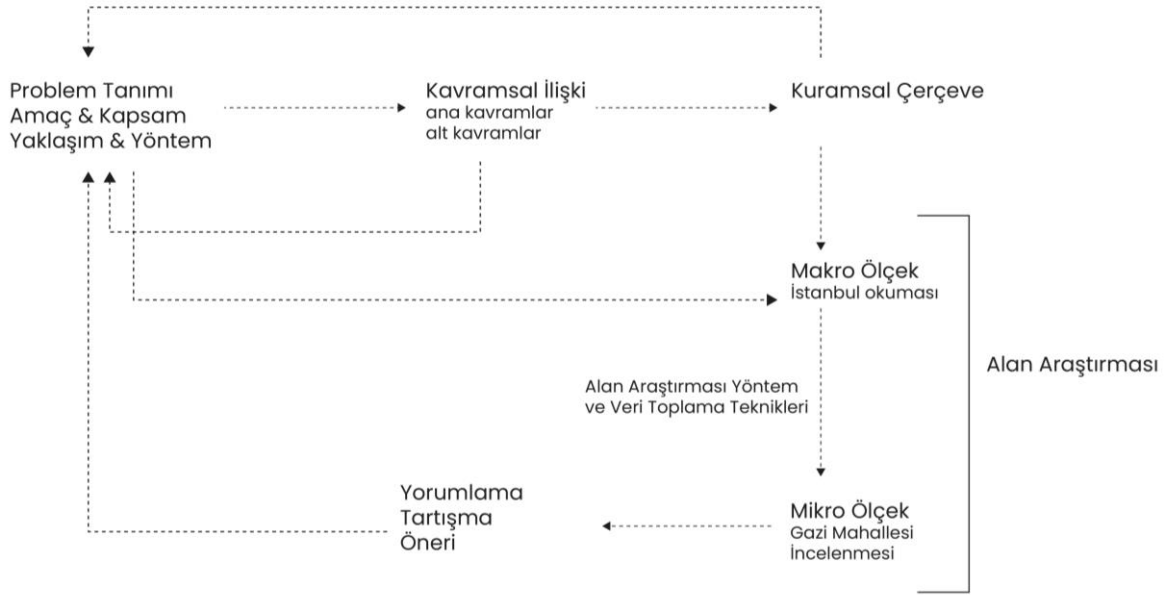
Problem Tanımı
Amaç & Kapsam
Yaklaşım & Yöntem

Kavramsal İlişki
ana kavramlar
alt kavramlar

Kuramsal Çerçeve

Makro Ölçek
İstanbul okuması

Alan Araştırması Yöntem
ve Veri Toplama Teknikleri

Alan Araştırması

Yorumlama
Tartışma
Öneri

Mikro Ölçek
Gazi Mahallesi
İncelenmesi